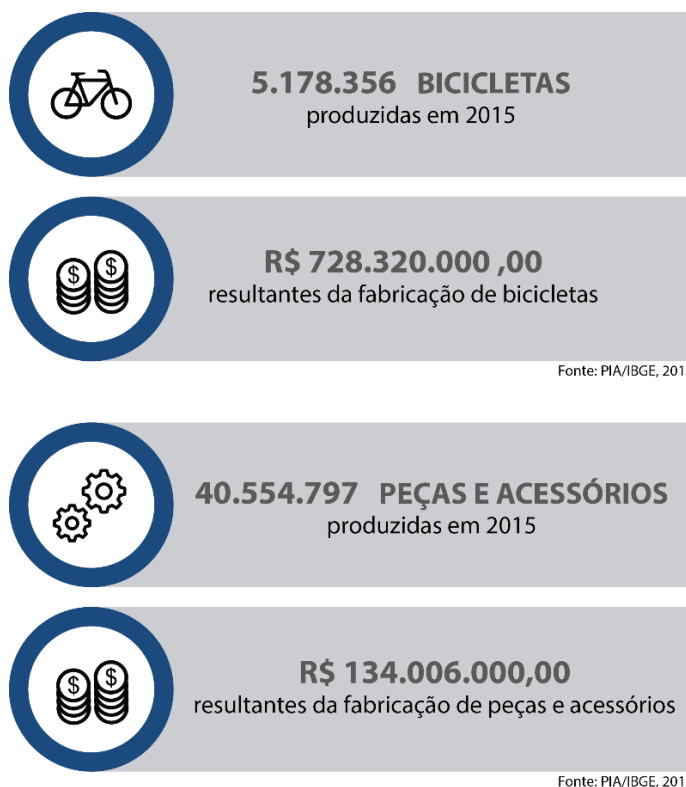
5.178.356 BICICLETAS
produzidas em 2015

R$ 728.320.000 ,00
resultantes da fabricação de bicicletas

Fonte: PIA/IBGE, 201

40.554.797 PEÇAS E ACESSÓRIOS
produzidas em 2015

R$ 134.006.000,00
resultantes da fabricação de peças e acessórios

Fonte: PIA/IBGE, 201